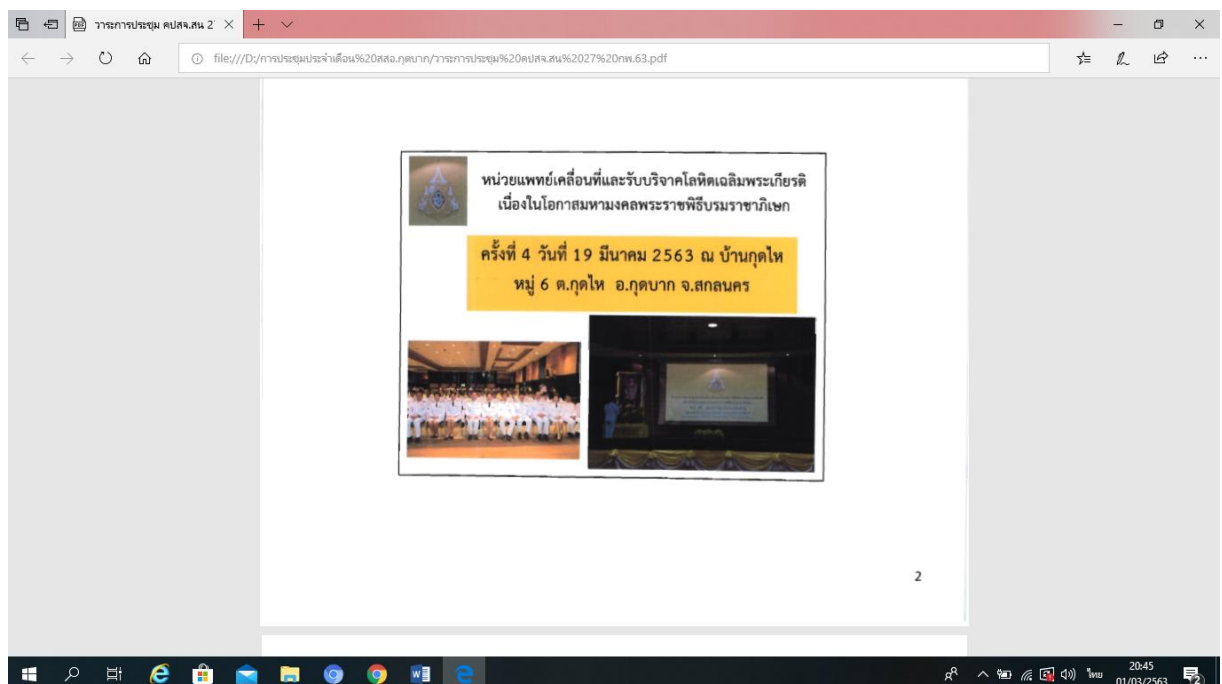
วาระการประชุม คปสจ.สน 2
file:///D:/การประชุมประจำเดือน%20สสอ.กุดบาก/วาระการประชุม%20คปสจ.สน%2027%20กพ.63.pdf

หน่วยแพทย์เคลื่อนที่และรับบริจาคโลหิตเฉลิมพระเกียรติ เนื่องในโอกาสมหามงคลพระราชพิธีบรมราชาภิเษก

ครั้งที่ 4 วันที่ 19 มีนาคม 2563 ณ บ้านกุดไห หมู่ 6 ต.กุดไห อ.กุดบาก จ.สกลนคร

2

ไทย 20:45 01/03/2563